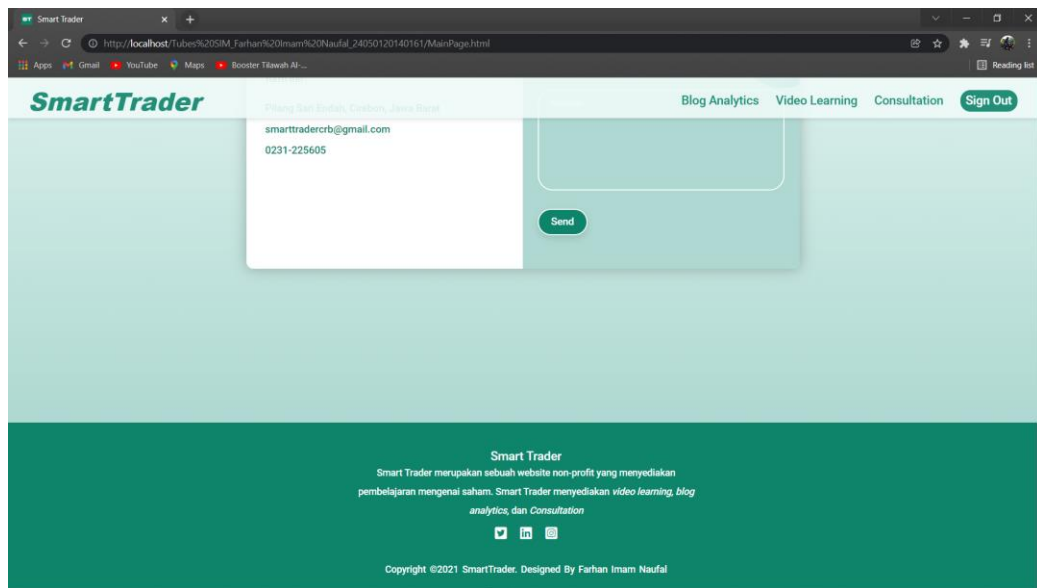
Smart Trader
http://localhost/Tubes%20SIM_Farhan%20Imam%20Naufal_24050120140161/MainPage.html
Apps Gmail YouTube Maps Booster Tilawah Al-...
Reading list

SmartTrader
Blog Analytics Video Learning Consultation Sign Out

Pilang Sari Sindah, Cirebon, Jawa Barat
smarttradercrb@gmail.com
0231-225605

Send

Smart Trader
Smart Trader merupakan sebuah website non-profit yang menyediakan pembelajaran mengenai saham. Smart Trader menyediakan video learning, blog analytics, dan Consultation

Copyright ©2021 SmartTrader. Designed By Farhan Imam Naufal